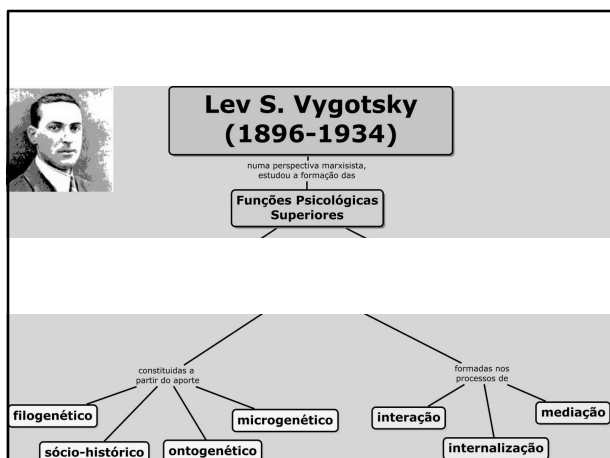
Lev S. Vygotsky (1896-1934)

numa perspectiva marxisista, estudou a formação das

Funções Psicológicas Superiores

constituidas a partir do aporte

filogenético

sócio-histórico

ontogenético

microgenético

formadas nos processos de

interação

internalização

mediação